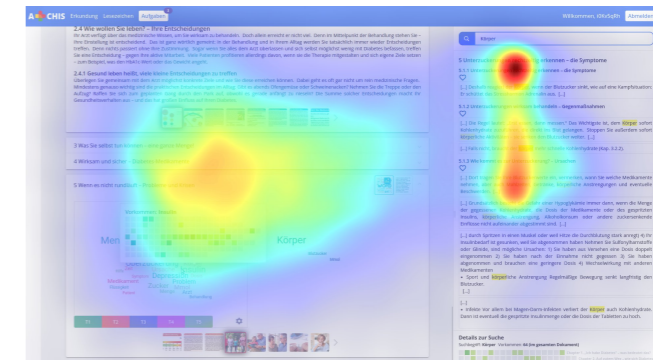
A CHIS Erkundung Gestalten Aufgaben

Willkommen, Abmelden

2.4 Wie wollen Sie leben? – Ihre Entscheidungen

2.4.1 Gesund leben heißt, viele kleine Entscheidungen zu treffen

3 Was Sie selbst tun können

4 Wissen und lernen

5 Wenn es nicht rund läuft

Men

Körper

Medikamente

Körper

5 Unterstützung – erkennen – die Symptome

[...]

[...]

Details zur Suche